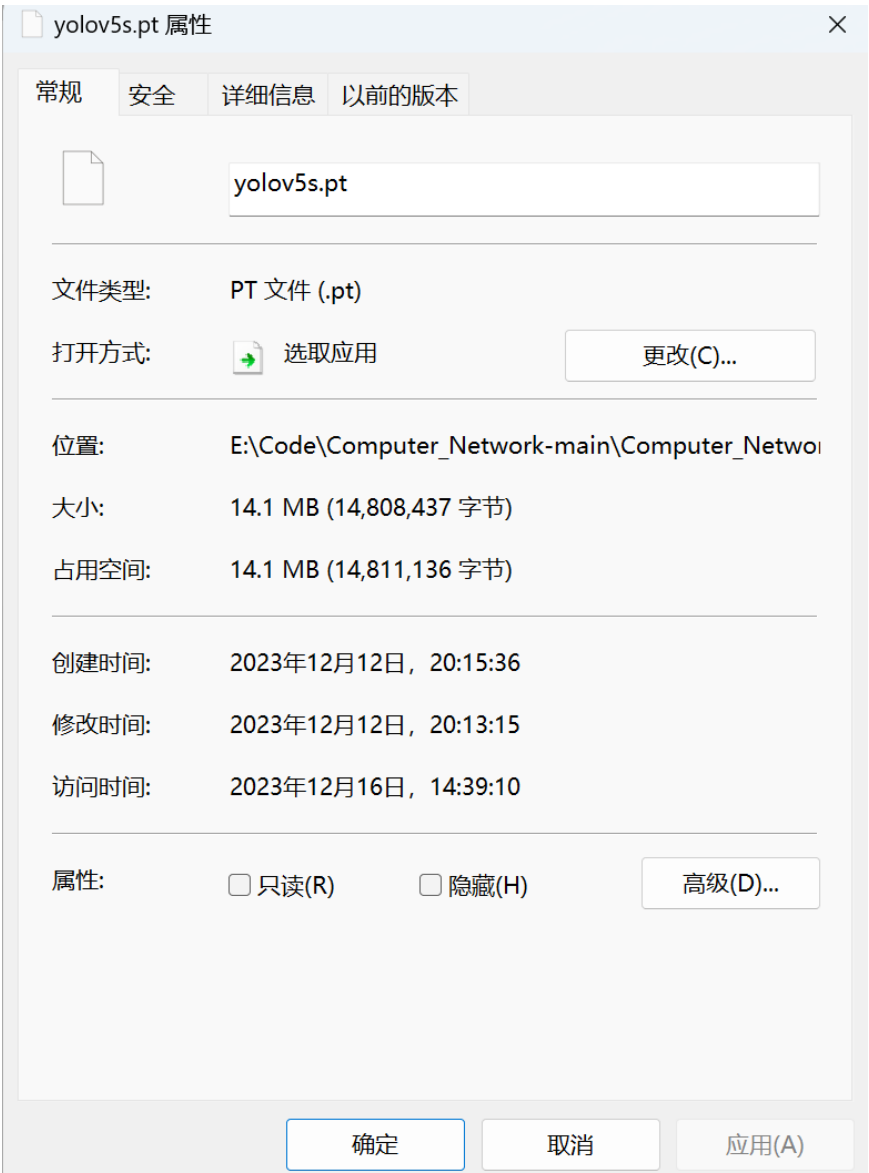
yolov5s.pt 属性

×

常规 安全 详细信息 以前的版本

yolov5s.pt

文件类型: PT 文件 (.pt)

打开方式: 选取应用 更改(C)...

位置: E:\Code\Computer_Network-main\Computer_Networ

大小: 14.1 MB (14,808,437 字节)

占用空间: 14.1 MB (14,811,136 字节)

创建时间: 2023年12月12日，20:15:36

修改时间: 2023年12月12日，20:13:15

访问时间: 2023年12月16日，14:39:10

属性: 只读(R) 隐藏(H) 高级(D)...

确定 取消 应用(A)